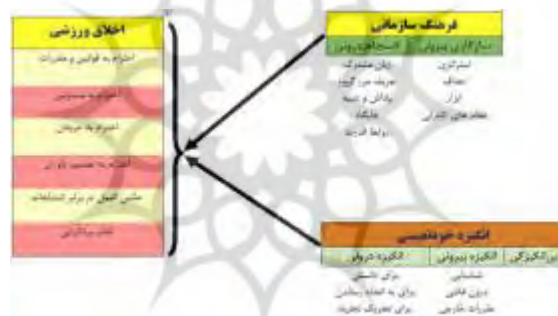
اخلاق ورزشی

احترام به قوانین و مقررات

احترام به مسئولین

احترام به حریفان

احترام به مسئولیت

مسئولیت اخلاقی در برابر انسانها

تعهد سازمانی

فرهنگ سازمانی

سازگاری بیرونی | انسجام درونی

استراتژی | زبان مشترک

اهداف | تعریف مرز گروه

ابزار | پاداش و تنبیه

معیارهای کنترل | جایگاه

روابط قدرت

انگیزه خودتعیینی

بی انگیزگی | انگیزه بیرونی | انگیزه درونی

شناسایی | برای دانستن

درون فکنی | برای به انجام رساندن

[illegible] | برای تجربه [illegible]